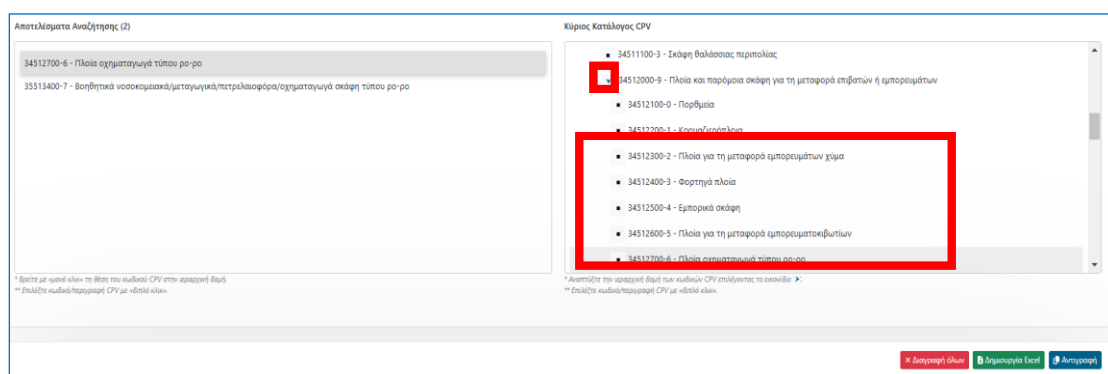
Αποτελέσματα Αναζήτησης (2)

34512700-6 - Πλοία οχηματαγωγά τύπου ρο-ρο

35513400-7 - Βοηθητικά νοσοκομειακά/μεταγωγικά/πετρελαιοφόρα/οχηματαγωγά σκάφη τύπου ρο-ρο

* Βρείτε με «μονό κλικ» τη θέση του κωδικού CPV στην ιεραρχική δομή.
** Επιλέξτε κωδικό/περιγραφή CPV με «διπλό κλικ».

Κύριος Κατάλογος CPV

34511100-3 - Σκάφη θαλάσσιας περιπολίας

34512000-9 - Πλοία και παρόμοια σκάφη για τη μεταφορά επιβατών ή εμπορευμάτων

34512100-0 - Πορθμεία

34512200-1 - Κρουαζιερόπλοια

34512300-2 - Πλοία για τη μεταφορά εμπορευμάτων χύμα

34512400-3 - Φορτηγά πλοία

34512500-4 - Εμπορικά σκάφη

34512600-5 - Πλοία για τη μεταφορά εμπορευματοκιβωτίων

34512700-6 - Πλοία οχηματαγωγά τύπου ρο-ρο

* Αναπτύξτε την ιεραρχική δομή των κωδικών CPV επιλέγοντας το εικονίδιο '▸'.
** Επιλέξτε κωδικό/περιγραφή CPV με «διπλό κλικ».

× Διαγραφή όλων
Δημιουργία Excel
Αντιγραφή